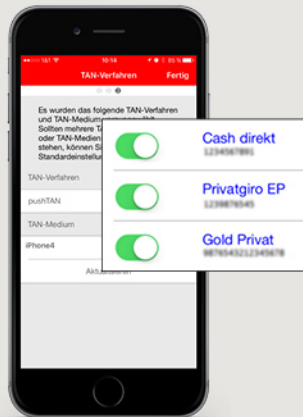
10:14
85 %

TAN-Verfahren
Fertig

Es wurden das folgende TAN-Verfahren und TAN-Medium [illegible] Sollten mehrere TA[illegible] oder TAN-Medien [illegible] stehen, können S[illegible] Standardeinstellu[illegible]

TAN-Verfahren
pushTAN

TAN-Medium
iPhone4

Akt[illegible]

Cash direkt
1234567891

Privatgiro EP
1239876545

Gold Privat
987654321234567B